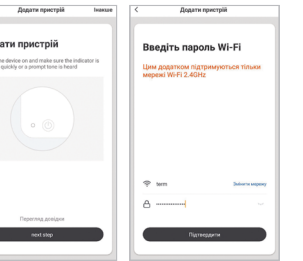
Додати пристрій Інакше

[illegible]ати пристрій

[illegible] the device on and make sure the indicator is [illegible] quickly or a prompt tone is heard

Перегляд довідки

next step

<

Додати пристрій

Введіть пароль Wi-Fi

Цим додатком підтримуються тільки мережі Wi-Fi 2,4GHz

term

Змінити мережу

••••••••••••

Підтвердити